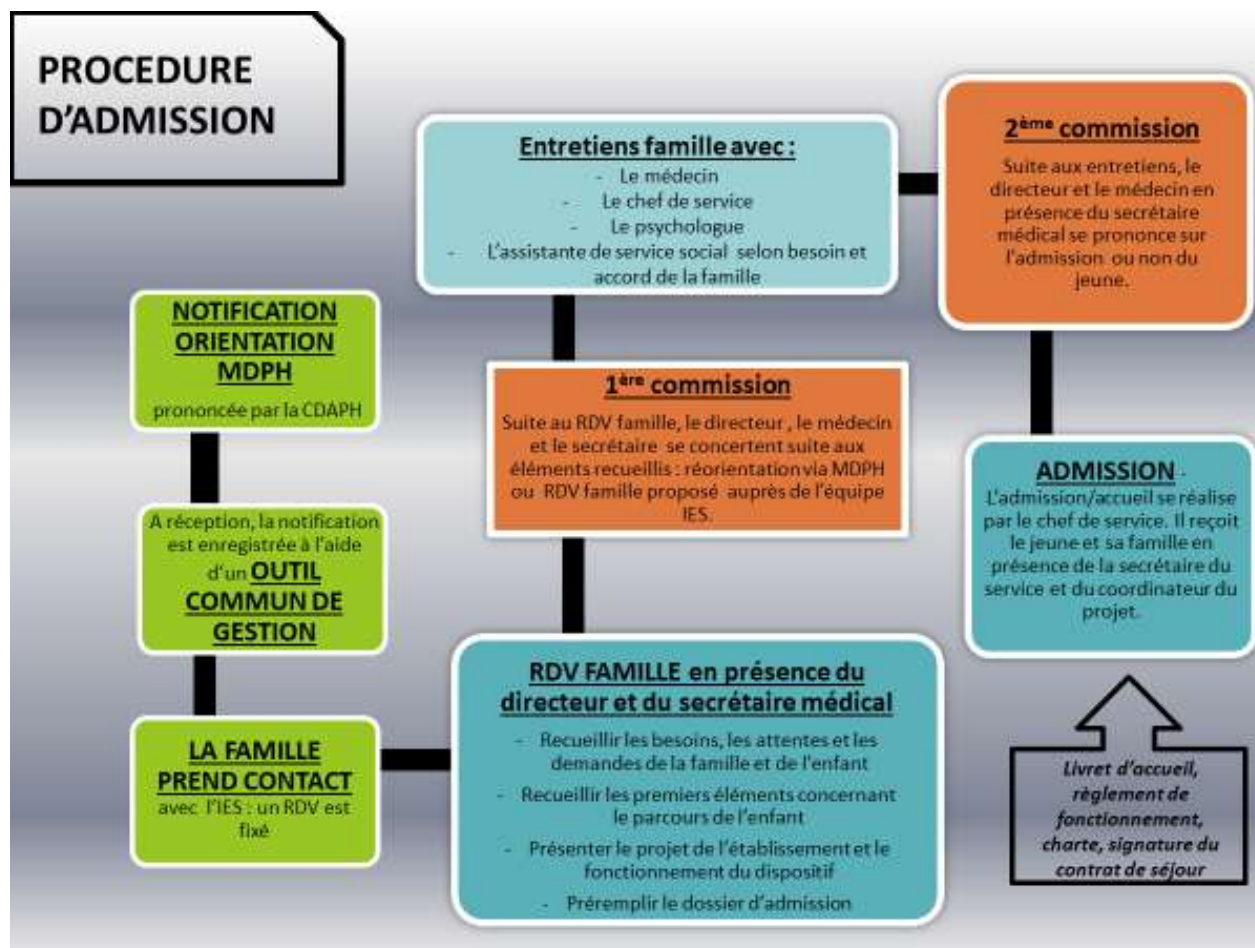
PROCEDURE D'ADMISSION

Entretiens famille avec :
- Le médecin
- Le chef de service
- Le psychologue
- L'assistante de service social selon besoin et accord de la famille

$2^{ème}$ commission

Suite aux entretiens, le directeur et le médecin en présence du secrétaire médical se prononce sur l'admission ou non du jeune.

NOTIFICATION ORIENTATION MDPH

prononcée par la CDAPH

$1^{ère}$ commission

Suite au RDV famille, le directeur , le médecin et le secrétaire se concertent suite aux éléments recueillis : réorientation via MDPH ou RDV famille proposé auprès de l'équipe IES.

A réception, la notification est enregistrée à l'aide d'un OUTIL COMMUN DE GESTION

ADMISSION -

L'admission/accueil se réalise par le chef de service. Il reçoit le jeune et sa famille en présence de la secrétaire du service et du coordinateur du projet.

RDV FAMILLE en présence du directeur et du secrétaire médical

- Recueillir les besoins, les attentes et les demandes de la famille et de l'enfant
- Recueillir les premiers éléments concernant le parcours de l'enfant
- Présenter le projet de l'établissement et le fonctionnement du dispositif
- Préremplir le dossier d'admission

LA FAMILLE PREND CONTACT

avec l'IES : un RDV est fixé

Livret d'accueil, règlement de fonctionnement, charte, signature du contrat de séjour